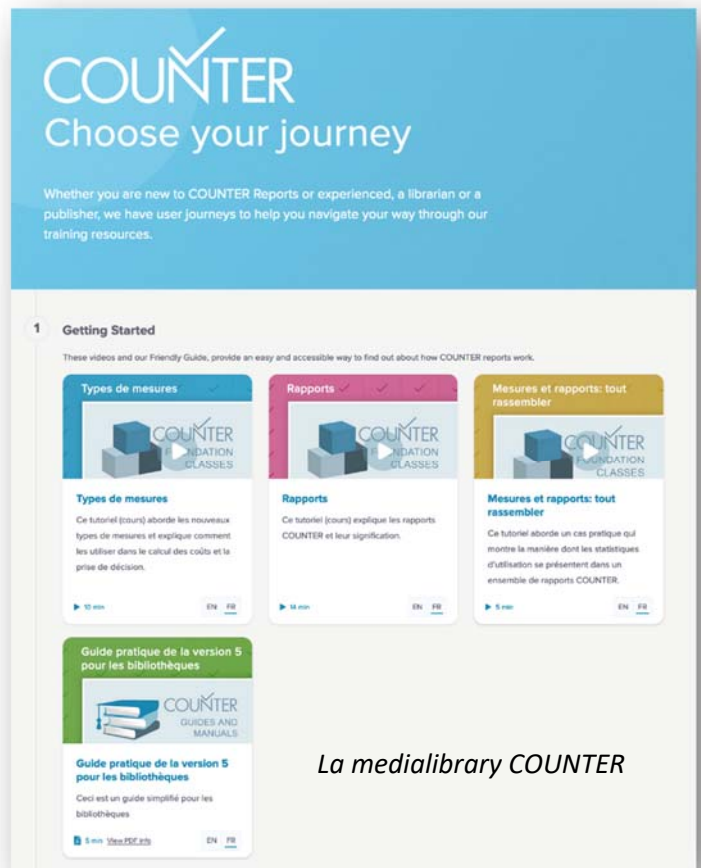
COUNTER
Choose your journey

Whether you are new to COUNTER Reports or experienced, a librarian or a publisher, we have user journeys to help you navigate your way through our training resources.

1 Getting Started

These videos and our Friendly Guide, provide an easy and accessible way to find out about how COUNTER reports work.

Types de mesures

COUNTER FOUNDATION CLASSES

Types de mesures

Ce tutoriel (cours) aborde les nouveaux types de mesures et explique comment les utiliser dans le calcul des coûts et la prise de décision.

▶ 10 min EN FR

Rapports

COUNTER FOUNDATION CLASSES

Rapports

Ce tutoriel (cours) explique les rapports COUNTER et leur signification.

▶ 14 min EN FR

Mesures et rapports: tout rassembler

COUNTER FOUNDATION CLASSES

Mesures et rapports: tout rassembler

Ce tutoriel aborde un cas pratique qui montre la manière dont les statistiques d'utilisation se présentent dans un ensemble de rapports COUNTER.

▶ 5 min EN FR

Guide pratique de la version 5 pour les bibliothèques

COUNTER GUIDES AND MANUALS

Guide pratique de la version 5 pour les bibliothèques

Ceci est un guide simplifié pour les bibliothèques

5 min View PDF info EN FR

La medialibrary COUNTER